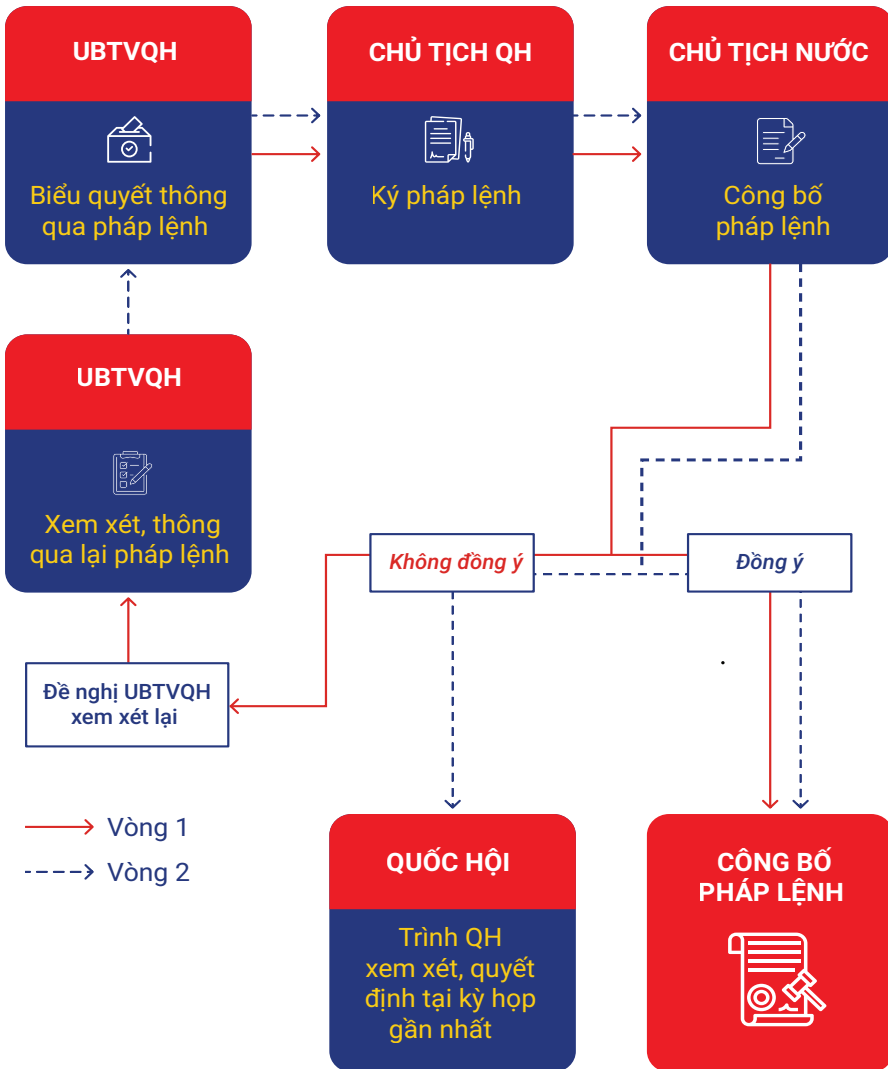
UBTVQH

Biểu quyết thông qua pháp lệnh

CHỦ TỊCH QH

Ký pháp lệnh

CHỦ TỊCH NƯỚC

Công bố pháp lệnh

UBTVQH

Xem xét, thông qua lại pháp lệnh

Không đồng ý

Đồng ý

Đề nghị UBTVQH xem xét lại

Vòng 1

Vòng 2

QUỐC HỘI

Trình QH xem xét, quyết định tại kỳ họp gần nhất

CÔNG BỐ PHÁP LỆNH